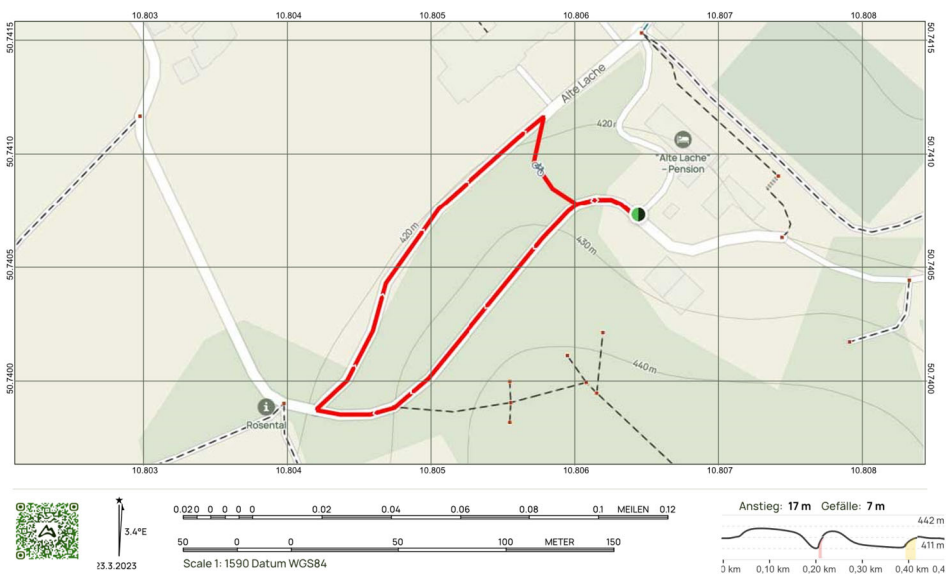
10.803
10.804
10.805
10.806
10.807
10.808

50.7415
50.7410
50.7405
50.7400

Alte Lache
420 m
420 m
430 m
440 m
"Alte Lache" – Pension
Rosental

10.803
10.804
10.805
10.806
10.807
10.808

3.4°E
23.3.2023

0.02 0 0 0 0 0.02 0.04 0.06 0.08 0.1 MEILEN 0.12
50 0 0 50 100 METER 150
Scale 1: 1590 Datum WGS84

Anstieg: 17 m Gefälle: 7 m
442 m
411 m
0 km 0,10 km 0,20 km 0,30 km 0,40 km 0,4